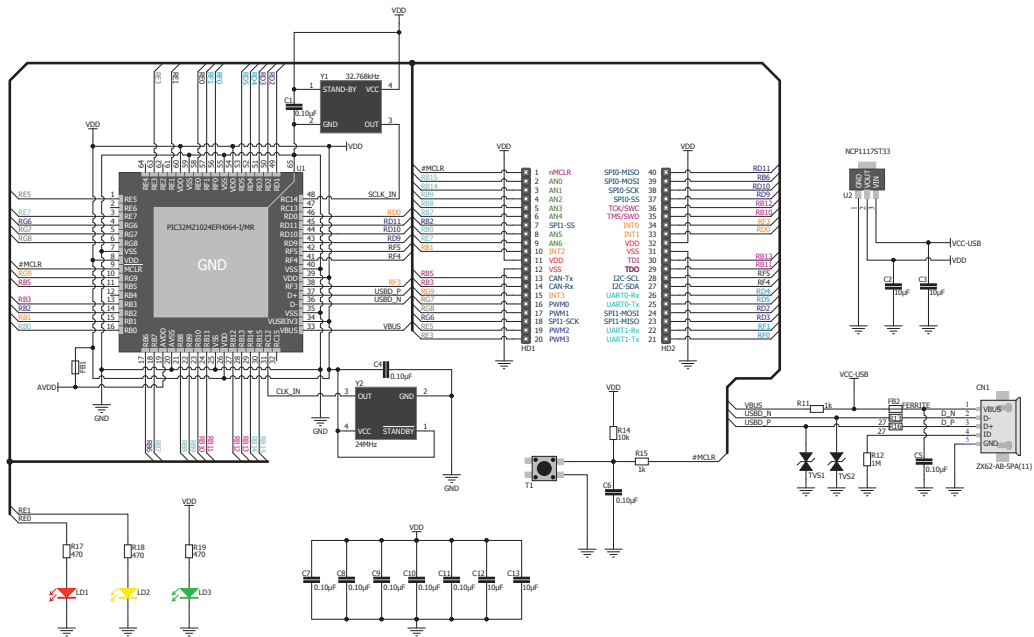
VDD

Y1 32.768kHz
1 STAND-BY VCC 4
C1 0.10µF
GND OUT 3

VDD
VDD

RE5 RE6 RE7 RE4 RE3 RE2 RE1 RE0 VDD VSS RF1 RF0 VCAP VDD RD7 RD6 RD5 RD4 RD3 RD2 RD1
64 63 62 61 60 59 58 57 56 55 54 53 52 51 50 49

U1
PIC32MZ1024EFH064-I/MR
GND

RE5
RE7
RG6
RG7
RG8
#MCLR
RG9
RB5
RB3
RB2
RB1
RB0

1 RE5
2 RE6
3 RE7
4 RG6
5 RG7
6 RG8
7 VSS
8 VDD
9 MCLR
10 RG9
11 RB5
12 RB4
13 RB3
14 RB2
15 RB1
16 RB0

48 RC14
47 RC13
46 RD0
45 RD11
44 RD10
43 RD9
42 RF5
41 RF4
40 VSS
39 VDD
38 RF3
37 D+
36 D-
35 VUSB3V3
34 VSS
33 VBUS

SCLK_IN
RD0
RD11
RD10
RD9
RF5
RF4
RF3
USBD_P
USBD_N
VBUS

RB6 RB7 AVDD AVSS RB8 RB9 RB10 RB11 VSS VDD RB12 RB13 RB14 RB15 RF12 RF13
17 18 19 20 21 22 23 24 25 26 27 28 29 30 31 32

FB1
AVDD
GND

CLK_IN
C4 0.10µF
Y2
3 OUT GND 2
4 VCC STANDBY 1
24MHz
GND
GND

RB6 RB7 RB8 RB9 RB10 RB11 RB12 RB13 RB14 RB15

VDD
#MCLR 1 nMCLR
RB15 2 AN0
RB14 3 AN1
RB9 4 AN2
RB8 5 AN3
RB7 6 AN4
RB2 7 SPI1-SS
RB1 8 AN5
RB0 9 AN6
RE1 10 INT2
11 VDD
12 VSS
RB5 13 CAN-Tx
RB3 14 CAN-Rx
RG9 15 INT3
RG7 16 PWM0
RG8 17 PWM1
RG6 18 SPI1-SCK
RE5 19 PWM2
RE3 20 PWM3
HD1

VDD
SPI0-MISO 40 RD11
SPI0-MOSI 39 RB6
SPI0-SCK 38 RD10
SPI0-SS 37 RD9
TCK/SWC 36 RB12
TMS/SWD 35 RB10
INT0 34 RF3
INT1 33 RD0
VDD 32
VSS 31
TDI 30 RB13
TDO 29 RB11
I2C-SCL 28 RF5
I2C-SDA 27 RF4
UART0-Rx 26 RD4
UART0-Tx 25 RD5
SPI1-MOSI 24 RD2
SPI1-MISO 23 RD3
UART1-Rx 22 RF1
UART1-Tx 21 RF0
HD2

NCP1117ST33
GND VOUT VIN
U2
VCC-USB
VDD
C2 10µF
C3 10µF

VDD
R14 10k
R15 1k
#MCLR
T1
C6 0.10µF

VCC-USB
VBUS
USBD_N
USBD_P
R11 1k
FB2 FERRITE
R13 27
R16 27
D_N
D_P
TVS1
TVS2
R12 1M
C5 0.10µF
CN1
VBUS D- D+ ID GND
1 2 3 4 5
ZX62-AB-5PA(11)

RE1
RE0
VDD
R17 470
R18 470
R19 470
LD1 LD2 LD3

VDD
C7 0.10µF
C8 0.10µF
C9 0.10µF
C10 0.10µF
C11 0.10µF
C12 10µF
C13 10µF